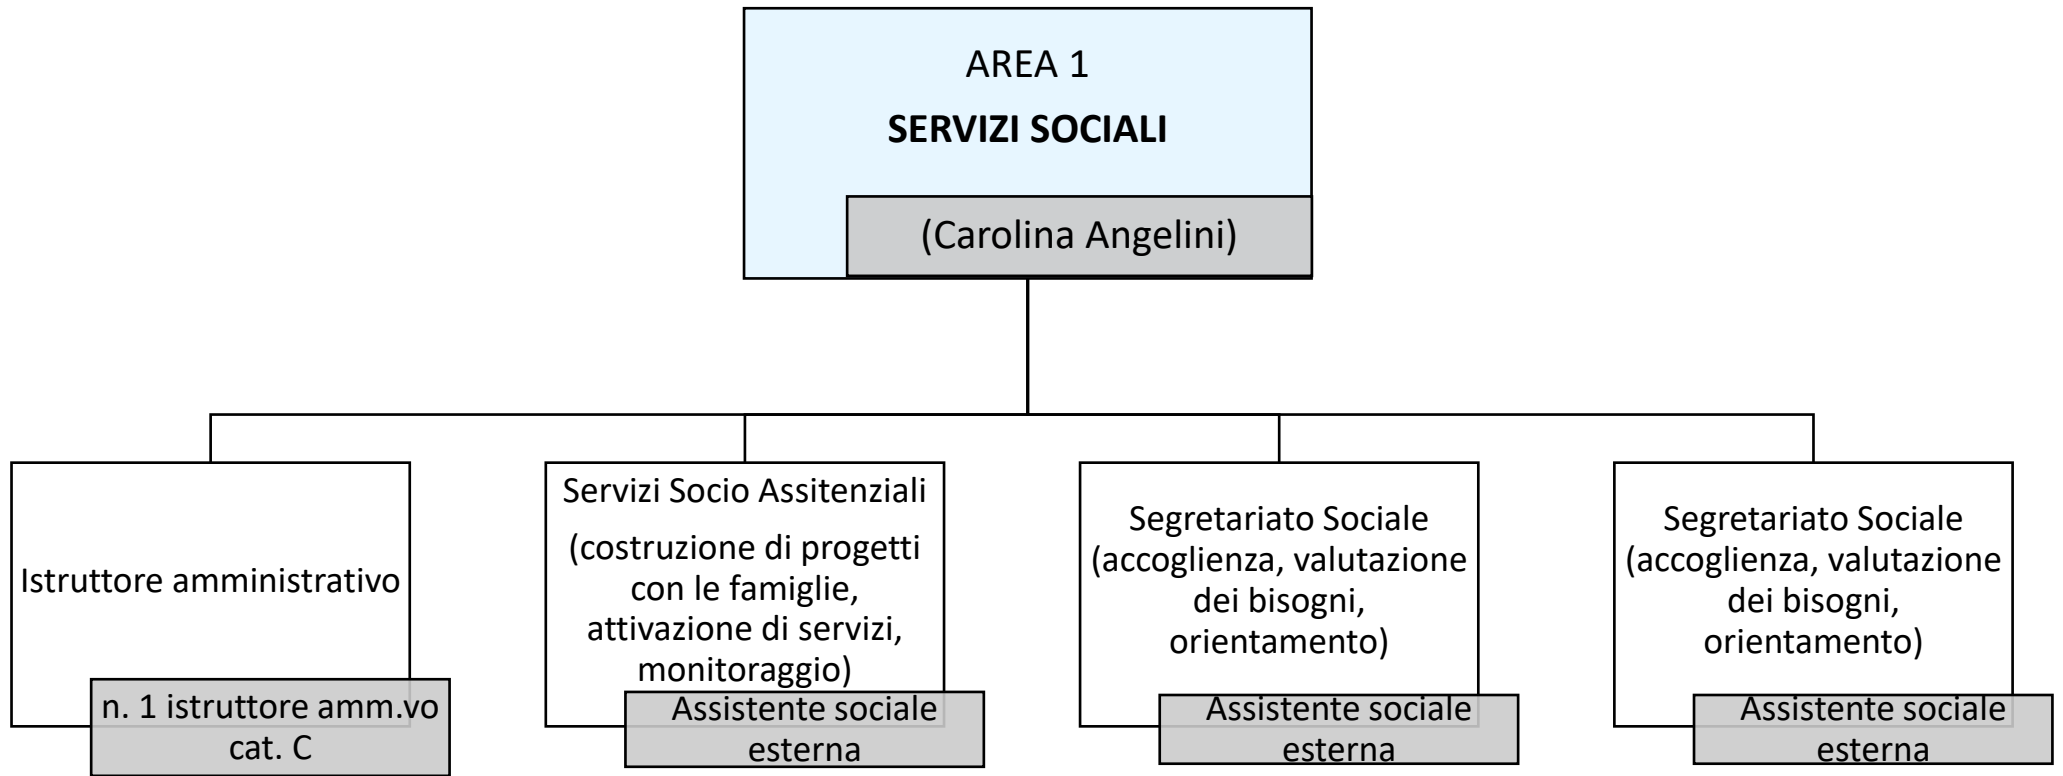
AREA 1

**SERVIZI SOCIALI**

(Carolina Angelini)

Istruttore amministrativo

n. 1 istruttore amm.vo cat. C

Servizi Socio Assitenziali

(costruzione di progetti con le famiglie, attivazione di servizi, monitoraggio)

Assistente sociale esterna

Segretariato Sociale (accoglienza, valutazione dei bisogni, orientamento)

Assistente sociale esterna

Segretariato Sociale (accoglienza, valutazione dei bisogni, orientamento)

Assistente sociale esterna